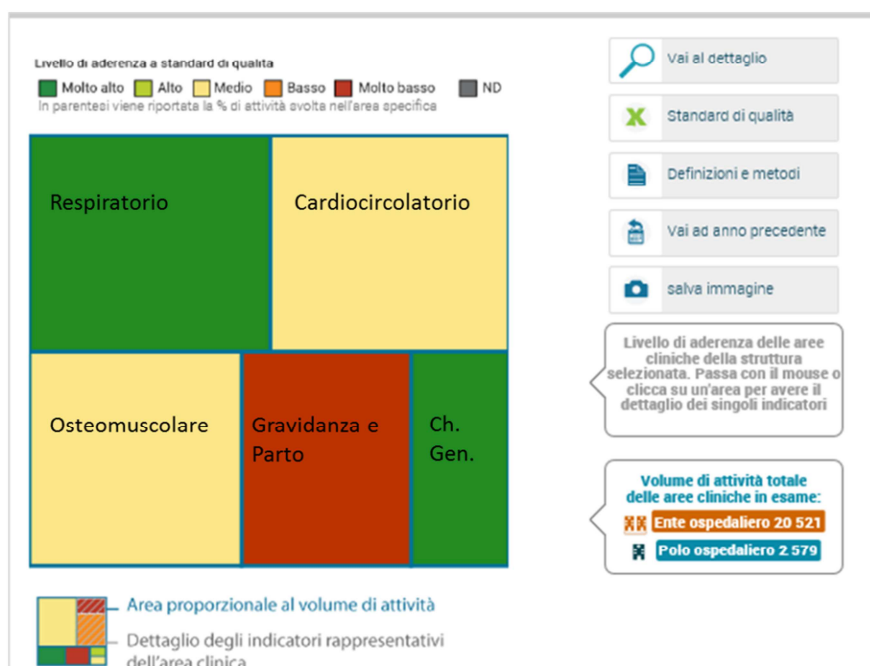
Livello di aderenza a standard di qualità

Molto alto Alto Medio Basso Molto basso ND

In parentesi viene riportata la % di attività svolta nell'area specifica

Respiratorio

Cardiocircolatorio

Osteomuscolare

Gravidanza e Parto

Ch. Gen.

Vai al dettaglio

Standard di qualità

Definizioni e metodi

Vai ad anno precedente

salva immagine

Livello di aderenza delle aree cliniche della struttura selezionata. Passa con il mouse o clicca su un'area per avere il dettaglio dei singoli indicatori

Volume di attività totale delle aree cliniche in esame:

Ente ospedaliero 20 521

Polo ospedaliero 2 579

Area proporzionale al volume di attività

Dettaglio degli indicatori rappresentativi dell'area clinica